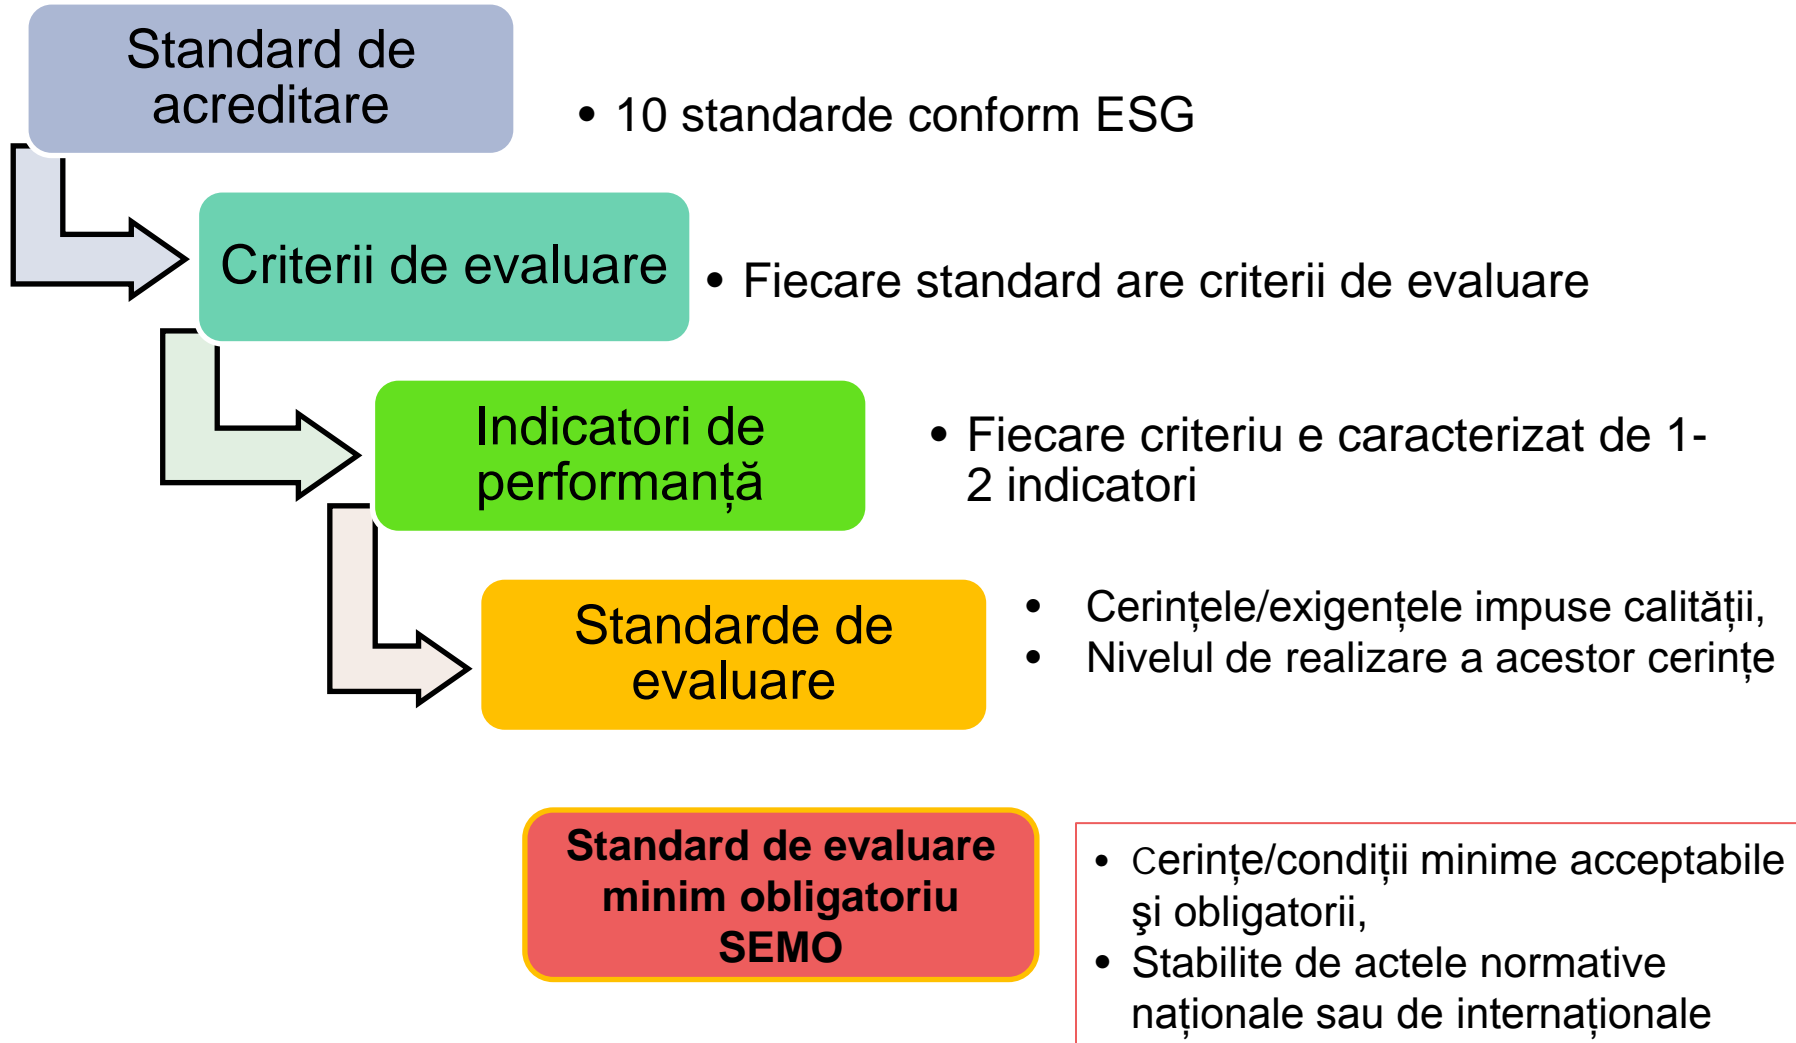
Standard de acreditare

• 10 standarde conform ESG

Criterii de evaluare

• Fiecare standard are criterii de evaluare

Indicatori de performanță

• Fiecare criteriu e caracterizat de 1-2 indicatori

Standarde de evaluare

• Cerințele/exigențele impuse calității,
• Nivelul de realizare a acestor cerințe

Standard de evaluare minim obligatoriu SEMO

• Cerințe/condiții minime acceptabile şi obligatorii,
• Stabilite de actele normative naționale sau de internaționale